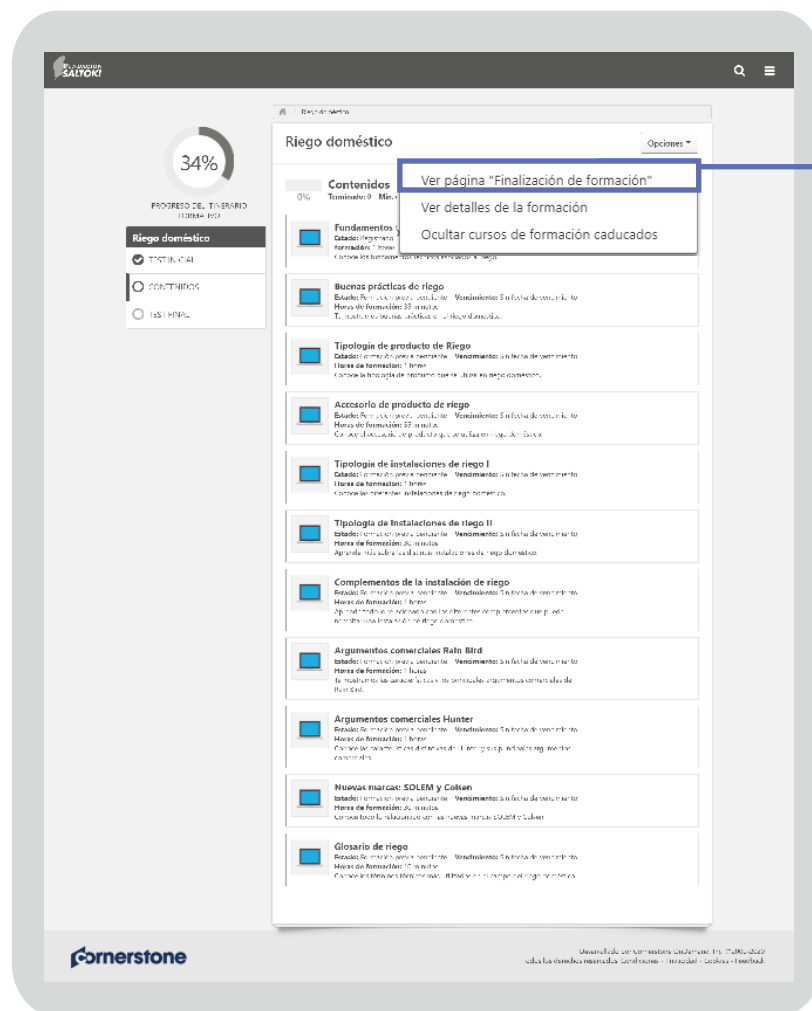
SALTOKI

Riego doméstico

34%

PROGRESO DEL ITINERARIO FORMATIVO

Riego doméstico

TEST INICIAL

CONTENIDOS

TEST FINAL

Riego doméstico

Opciones

Ver página "Finalización de formación"

Ver detalles de la formación

Ocultar cursos de formación caducados

Contenidos

0%

Terminado: 0

Fundamentos

Buenas prácticas de riego

Tipología de producto de Riego

Accesorio de producto de riego

Tipología de instalaciones de riego I

Tipología de instalaciones de riego II

Complementos de la instalación de riego

Argumentos comerciales Rain Bird

Argumentos comerciales Hunter

Nuevas marcas: SOLEM y Colsen

Glosario de riego

cornerstone